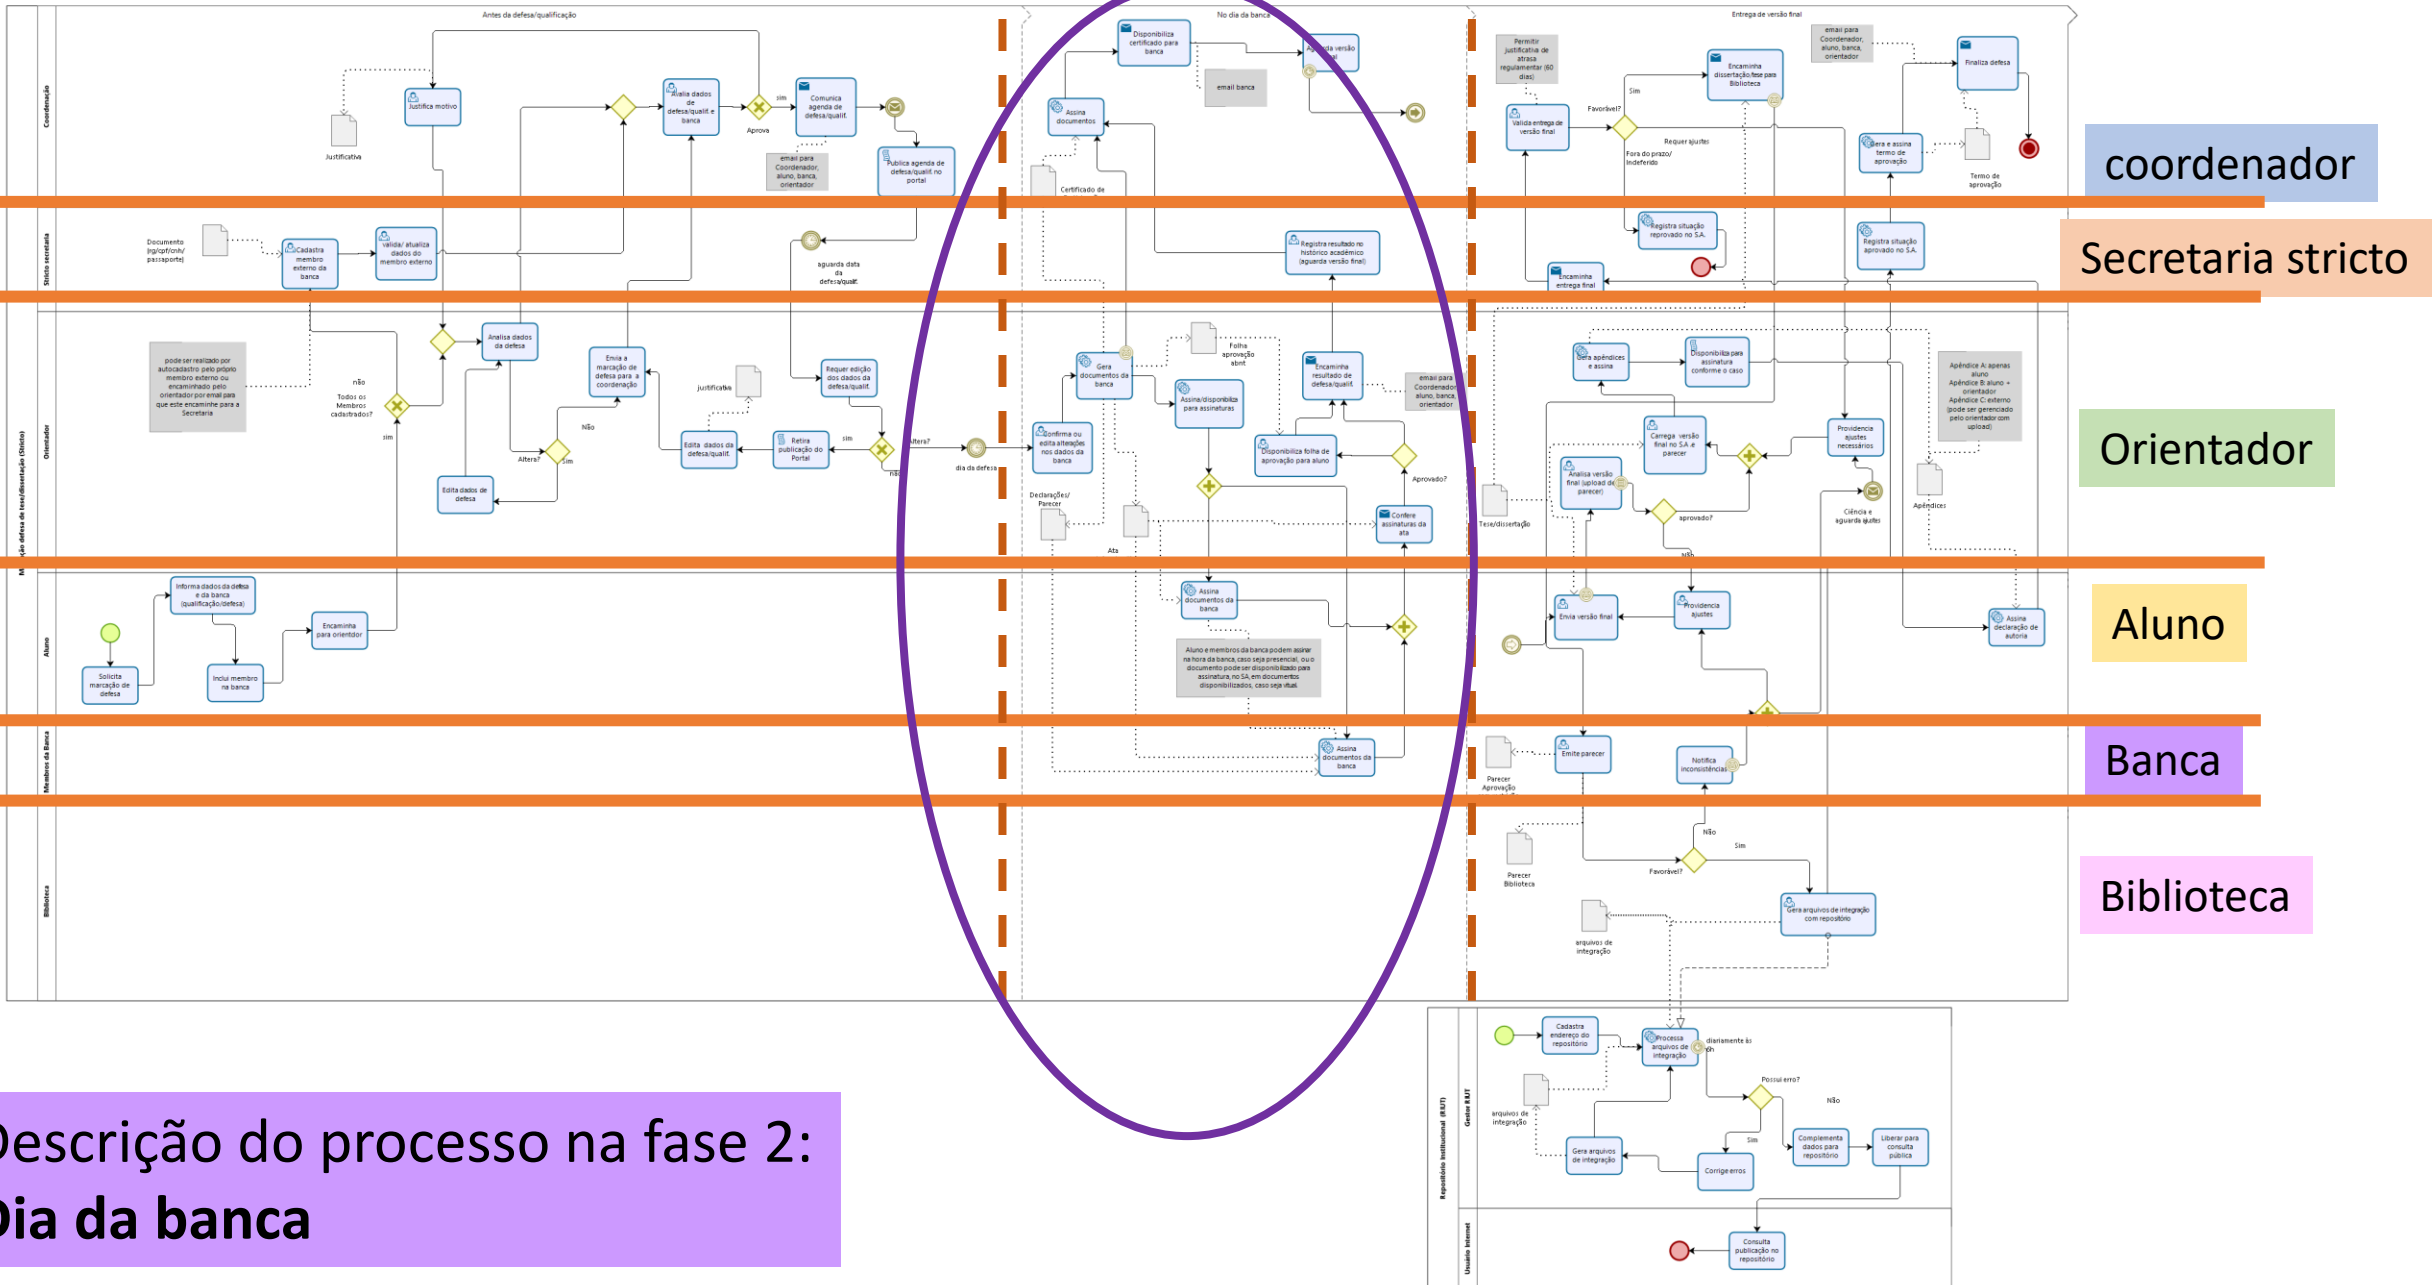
Antes da defesa/qualificação

No dia da banca

Entrega de versão final

coordenador

Secretaria stricto

Orientador

Aluno

Banca

Biblioteca

Justifica motivo

Justificativa

Avalia dados de defesa/qualif. e banca

Aprova

Comunica agenda de defesa/qualif.

email para Coordenador, aluno, banca, orientador

Publica agenda de defesa/qualif. no portal

Documento (rg/cpf/cnh/passaporte)

Cadastra membro externo da banca

Valida/ atualiza dados do membro externo

aguarda data da defesa/qualif.

pode ser realizado por autocadastro pelo próprio membro externo ou encaminhado pelo orientador por email para que este encaminhe para a Secretaria

Analisa dados da defesa

Não

Todos os Membros cadastrados?

Sim

Envia a marcação de defesa para a coordenação

Justificativa

Requer edição dos dados da defesa/qualif.

Altera?

Edita dados da defesa/qualif.

Retira publicação do Portal

Edita dados de defesa

dia da defesa

Informa dados da defesa e da banca (qualificação/defesa)

Encaminha para orientador

Solicita marcação de defesa

Inclui membro na banca

Disponibiliza certificado para banca

Assina versão final

email banca

Assina documentos

Certificado de

Registra resultado no histórico acadêmico (aguarda versão final)

Gera documentos da banca

Folha aprovação abrir

Assina/disponibiliza para assinaturas

Encaminha resultado de defesa/qualif.

email para Coordenador, aluno, banca, orientador

Confirma ou edita alterações nos dados da banca

Declarações/ Parecer

Disponibiliza folha de aprovação para aluno

Aprovado?

Ata

Confere assinaturas da ata

Assina documentos da banca

Aluno e membros da banca podem assinar na hora da banca, caso seja presencial, ou o documento pode ser disponibilizado para assinatura, no SA, em documentos disponibilizados, caso seja virtual.

Assina documentos da banca

Permitir justificativa de atraso regulamentar (60 dias)

Valida entrega de versão final

Favorável?

Sim

Encaminha dissertação/tese para Biblioteca

email para Coordenador, aluno, banca, orientador

Finaliza defesa

Requer ajustes

Fora do prazo/ Indeferido

Gera e assina termo de aprovação

Termo de aprovação

Registra situação reprovado no SA

Registra situação aprovado no SA

Encaminha entrega final

Gera apêndices e assina

Disponibiliza para assinatura conforme o caso

Apêndice A: apenas aluno Apêndice B: aluno + orientador Apêndice C: externo (pode ser gerenciado pelo orientador com upload)

Carrega versão final no SA e parecer

Providencia ajustes necessários

Analisa versão final (upload de parecer)

aprovado?

Ciência e aguarda ajustes

Apêndices

Tese/dissertação

Não

Envia versão final

Providencia ajustes

Assina declaração de autoria

Emite parecer

Parecer Aprovação

Notifica inconsistências

Não

Sim

Favorável?

Parecer Biblioteca

Gera arquivos de integração com repositório

arquivos de integração

Cadastra endereço do repositório

Processa arquivos de integração

diariamente às 0h

Possui erro?

Não

Sim

arquivos de integração

Complementa dados para repositório

Liberar para consulta pública

Gera arquivos de integração

Corrige erros

Consulta publicação no repositório

Repositório Institucional (RIUT)

Gestor RIUT

Usuário Internet

Coordenação

Stricto secretaria

Orientador

Aluno

Membros da Banca

Biblioteca

Marcação defesa de tese/dissertação (Stricto)

Descrição do processo na fase 2:
Dia da banca